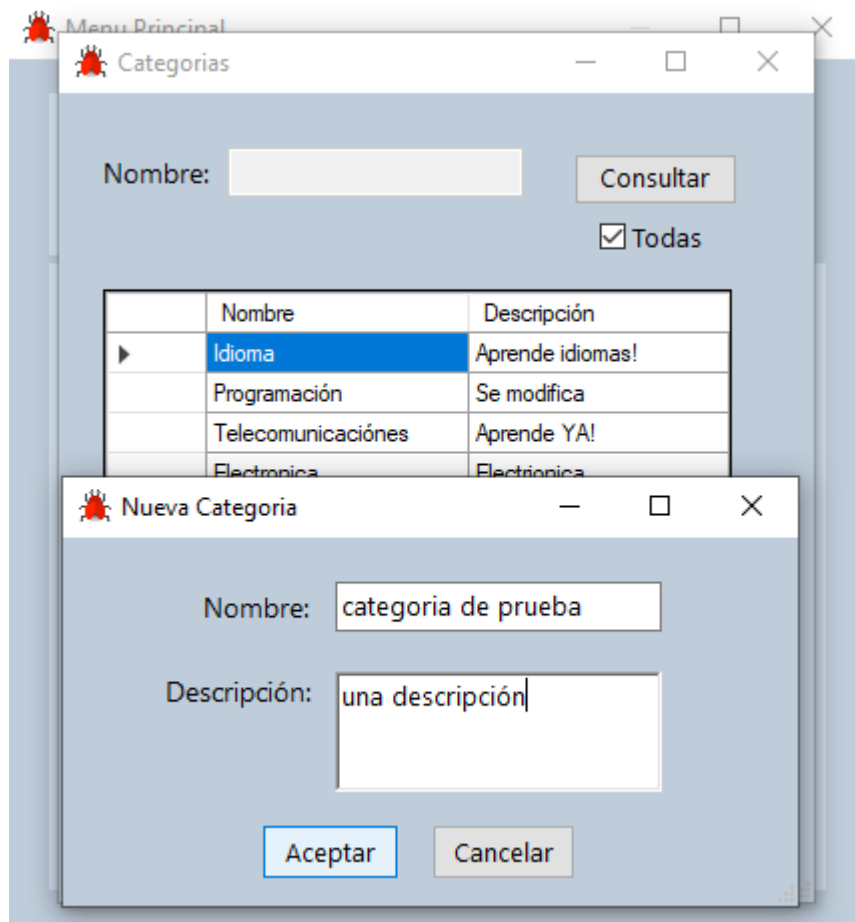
Menu Principal

Categorias

Nombre:

Consultar

☑ Todas

| | Nombre | Descripción |
|---|---|---|
| ▶ | Idioma | Aprende idiomas! |
| | Programación | Se modifica |
| | Telecomunicaciónes | Aprende YA! |
| | Electronica | Electronica |

Nueva Categoria

Nombre: categoria de prueba

Descripción: una descripción

Aceptar

Cancelar